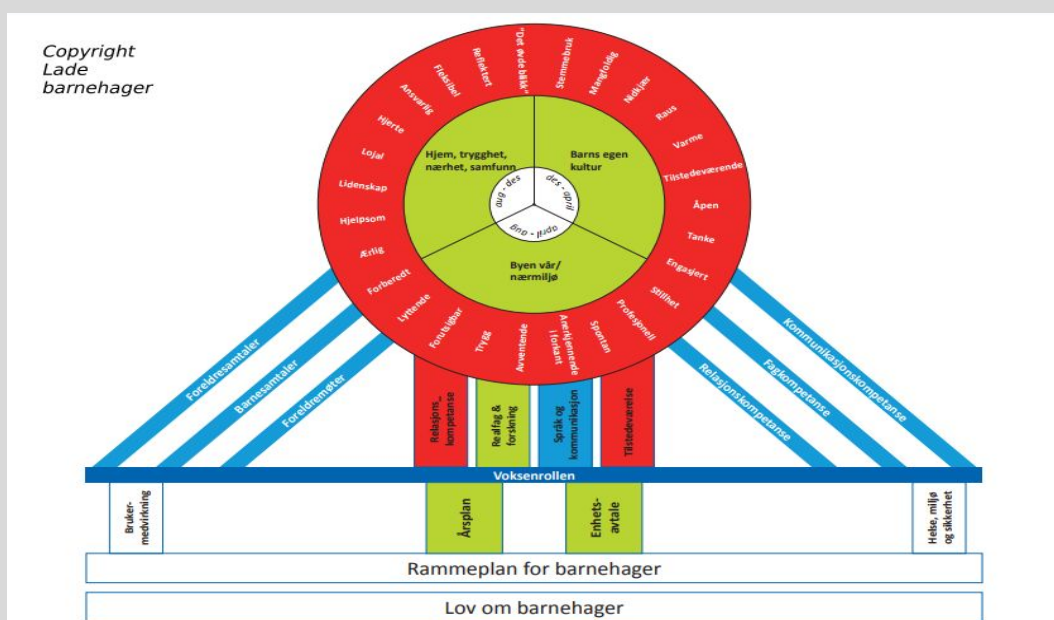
Copyright
Lade
barnehager

"Det ævde bækk"
Reflektert
Fleksibel
Ansvarlig
Hjerte
Lojal
Lidenskap
Hjelpsom
Ærlig
Forberedt
Lyttende
Forutsigbar
Trygg
Avventende
Anerkjennende / Forkant
Spontan
Profesjonell
Stillhet
Engasjert
Tanke
Åpen
Tilstedeværende
Varme
Raus
Nidkjær
Mangfoldig
Stemmebruk

Hjem, trygghet, nærhet, samfunn
Barns egen kultur
Byen vår/ nærmiljø
aug - des
des - april
april - aug

Foreldresamtaler
Barnesamtaler
Foreldremøter
Relasjons_ kompetanse
Realfag & forskning
Språk og kommunikasjon
Tilstedeværelse
Kommunikasjonskompetanse
Fagkompetanse
Relasjonskompetanse

Voksenrollen

Bruker-medvirkning
Årsplan
Enhets-avtale
Helse, miljø og sikkerhet

Rammeplan for barnehager

Lov om barnehager